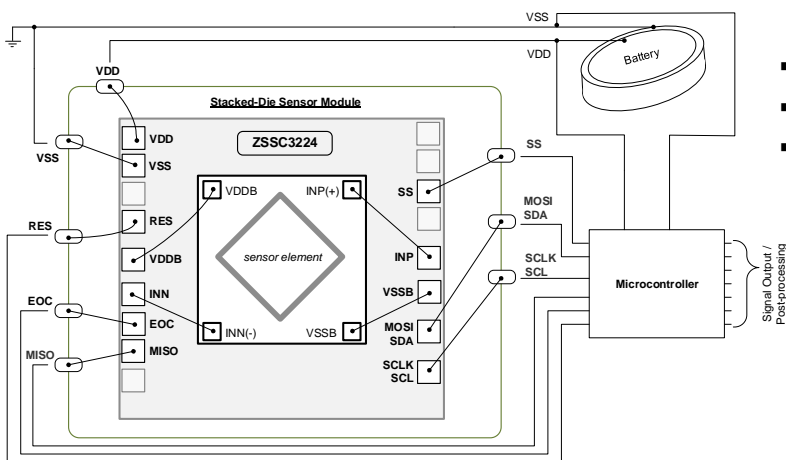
VSS
VDD
Battery
VDD
Stacked-Die Sensor Module
ZSSC3224
VDD
VSS
VSS
RES
RES
VDDB
INP(+)
VDDB
sensor element
INN
INN(-)
EOC
EOC
MISO
MISO
SS
SS
INP
VSSB
VSSB
MOSI SDA
SCLK SCL
MOSI SDA
SCLK SCL
Microcontroller
Signal Output / Post-processing